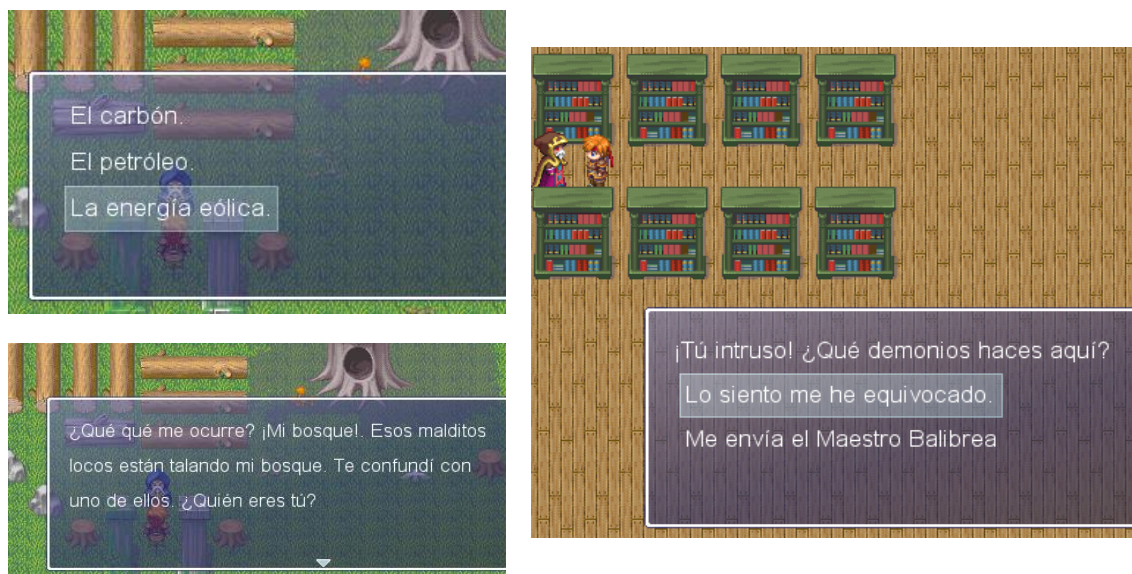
El carbón.

El petróleo.

La energía eólica.

¿Qué qué me ocurre? ¡Mi bosque!. Esos malditos locos están talando mi bosque. Te confundí con uno de ellos. ¿Quién eres tú?

¡Tú intruso! ¿Qué demonios haces aquí?

Lo siento me he equivocado.

Me envía el Maestro Balibrea